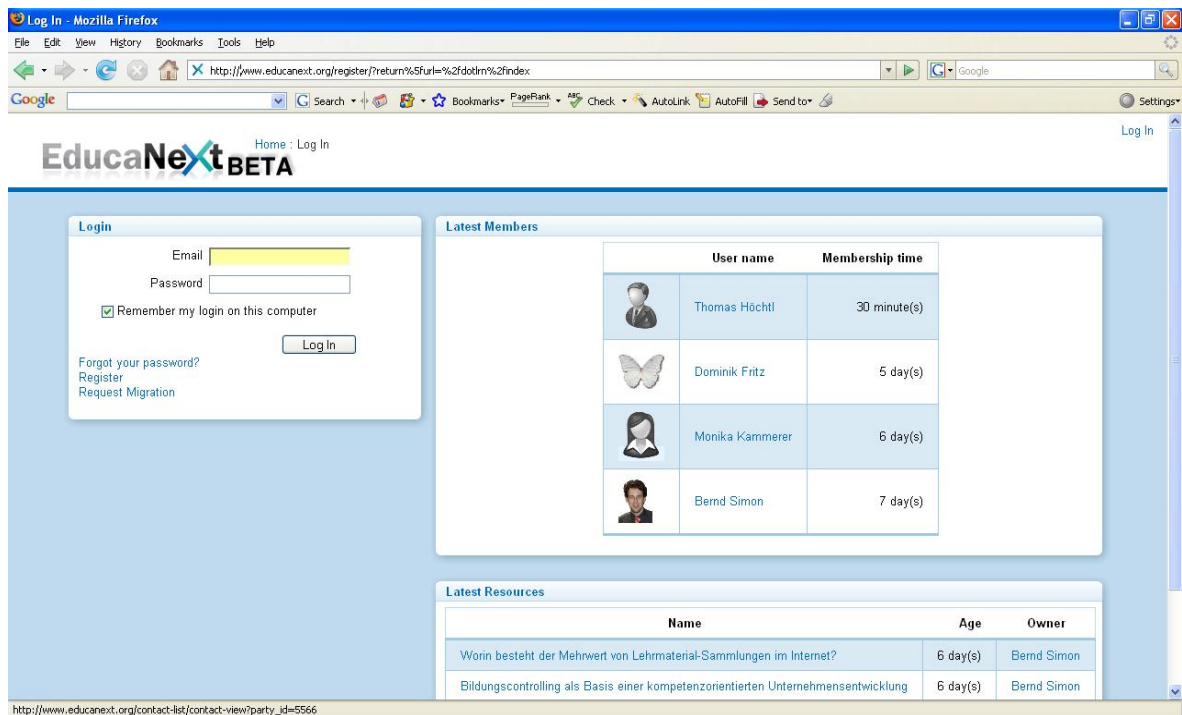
Log In - Mozilla Firefox

File Edit View History Bookmarks Tools Help

http://www.educanext.org/register/?return%5furl=%2fdotlrn%2findex

Google

Google Search Bookmarks PageRank Check AutoLink AutoFill Send to Settings

EducaNeXt BETA

Home : Log In

Log In

Login

Email

Password

Remember my login on this computer

Log In

Forgot your password?
Register
Request Migration

Latest Members

| | User name | Membership time |
|---|---|---|
| | Thomas Höchtl | 30 minute(s) |
| | Dominik Fritz | 5 day(s) |
| | Monika Kammerer | 6 day(s) |
| | Bernd Simon | 7 day(s) |

Latest Resources

| Name | Age | Owner |
|---|---|---|
| Worin besteht der Mehrwert von Lehrmaterial-Sammlungen im Internet? | 6 day(s) | Bernd Simon |
| Bildungscontrolling als Basis einer kompetenzorientierten Unternehmensentwicklung | 6 day(s) | Bernd Simon |

http://www.educanext.org/contact-list/contact-view?party_id=5566